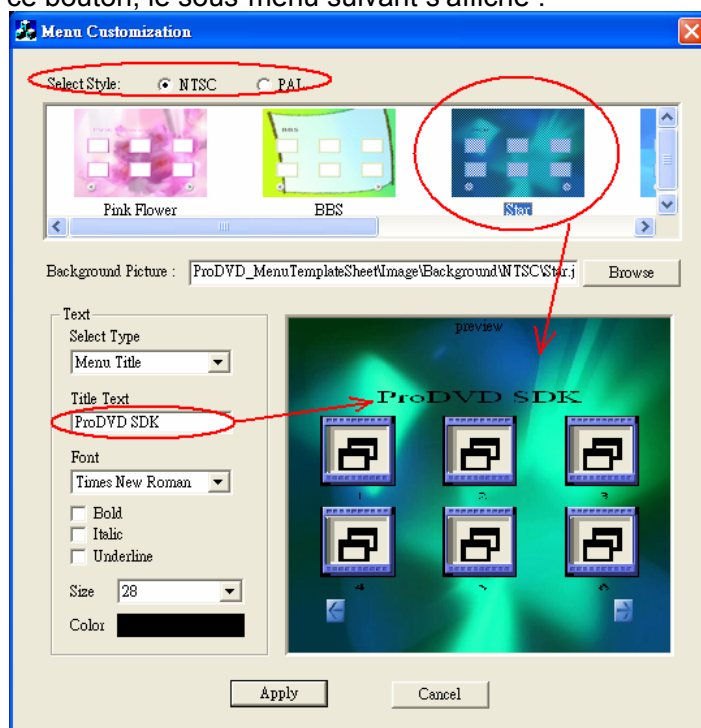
ce bouton, le sous-menu suivant s'affiche :

Menu Customization

Select Style: NTSC PAL

Pink Flower
BBS
Star

Background Picture : ProDVD_MenuTemplateSheet\Image\Background\NTSC\Star.j
Browse

Text
Select Type
Menu Title
Title Text
ProDVD SDK
Font
Times New Roman
Bold
Italic
Underline
Size 28
Color

preview
ProDVD SDK
1
2
3
4
5
6

Apply
Cancel